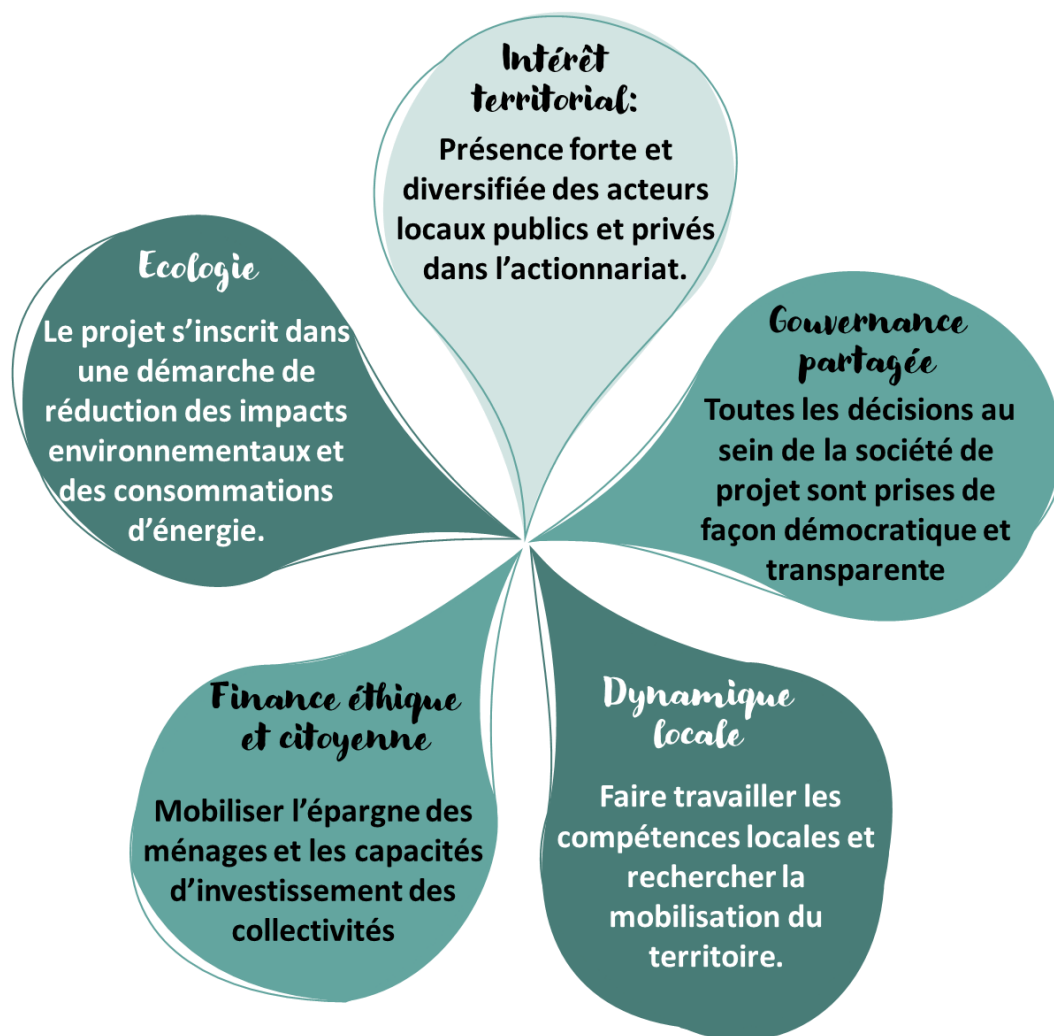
Intérêt territorial:

Présence forte et diversifiée des acteurs locaux publics et privés dans l'actionnariat.

Ecologie

Le projet s'inscrit dans une démarche de réduction des impacts environnementaux et des consommations d'énergie.

Gouvernance partagée

Toutes les décisions au sein de la société de projet sont prises de façon démocratique et transparente

Finance éthique et citoyenne

Mobiliser l'épargne des ménages et les capacités d'investissement des collectivités

Dynamique locale

Faire travailler les compétences locales et rechercher la mobilisation du territoire.